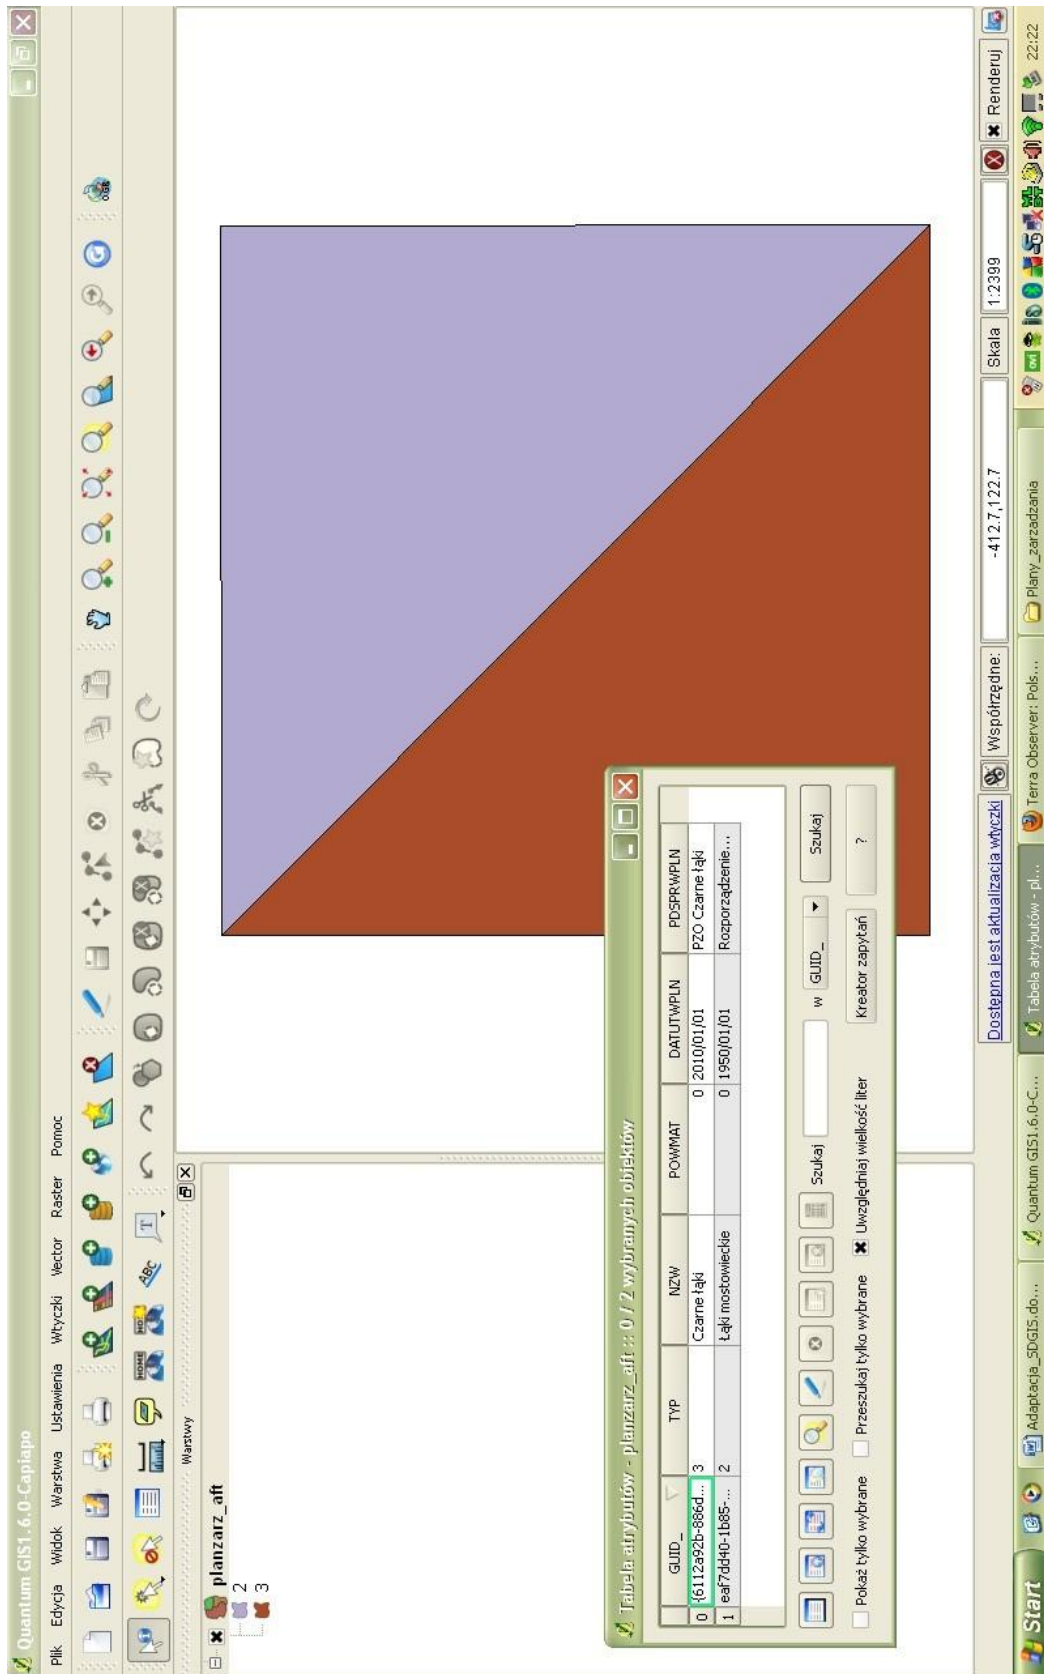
Quantum GIS1.6.0-Capiapo

Plik Edycja Widok Warstwa Ustawienia Wtyczki Vector Raster Pomoc

Warstwy

planzarz_aft
2
3

Tabela atrybutów - planzarz_aft :: 0 / 2 wybranych obiektów

| | GUID_ | TYP | NZW | POWMAT | DATUTWPLN | PDSPRWPLN |
|---|---|---|---|---|---|---|
| 0 | {6112a92b-886d... | 3 | Czarne łąki | 0 | 2010/01/01 | PZO Czarne łąki |
| 1 | eaf7dd40-1b85-... | 2 | Łąki mostowieckie | 0 | 1950/01/01 | Rozporządzenie... |

Szukaj w GUID_ Szukaj

Pokaż tylko wybrane Przeszukaj tylko wybrane Uwzględniaj wielkość liter Kreator zapytań ?

Dostępna jest aktualizacja wtyczki Współrzędne: -412.7,122.7 Skala 1:2399 Renderuj

Start Adaptacja_SDGIS.do... Quantum GIS1.6.0-C... Tabela atrybutów - pl... Terra Observer: Pols... Plany_zarzadzania 22:22